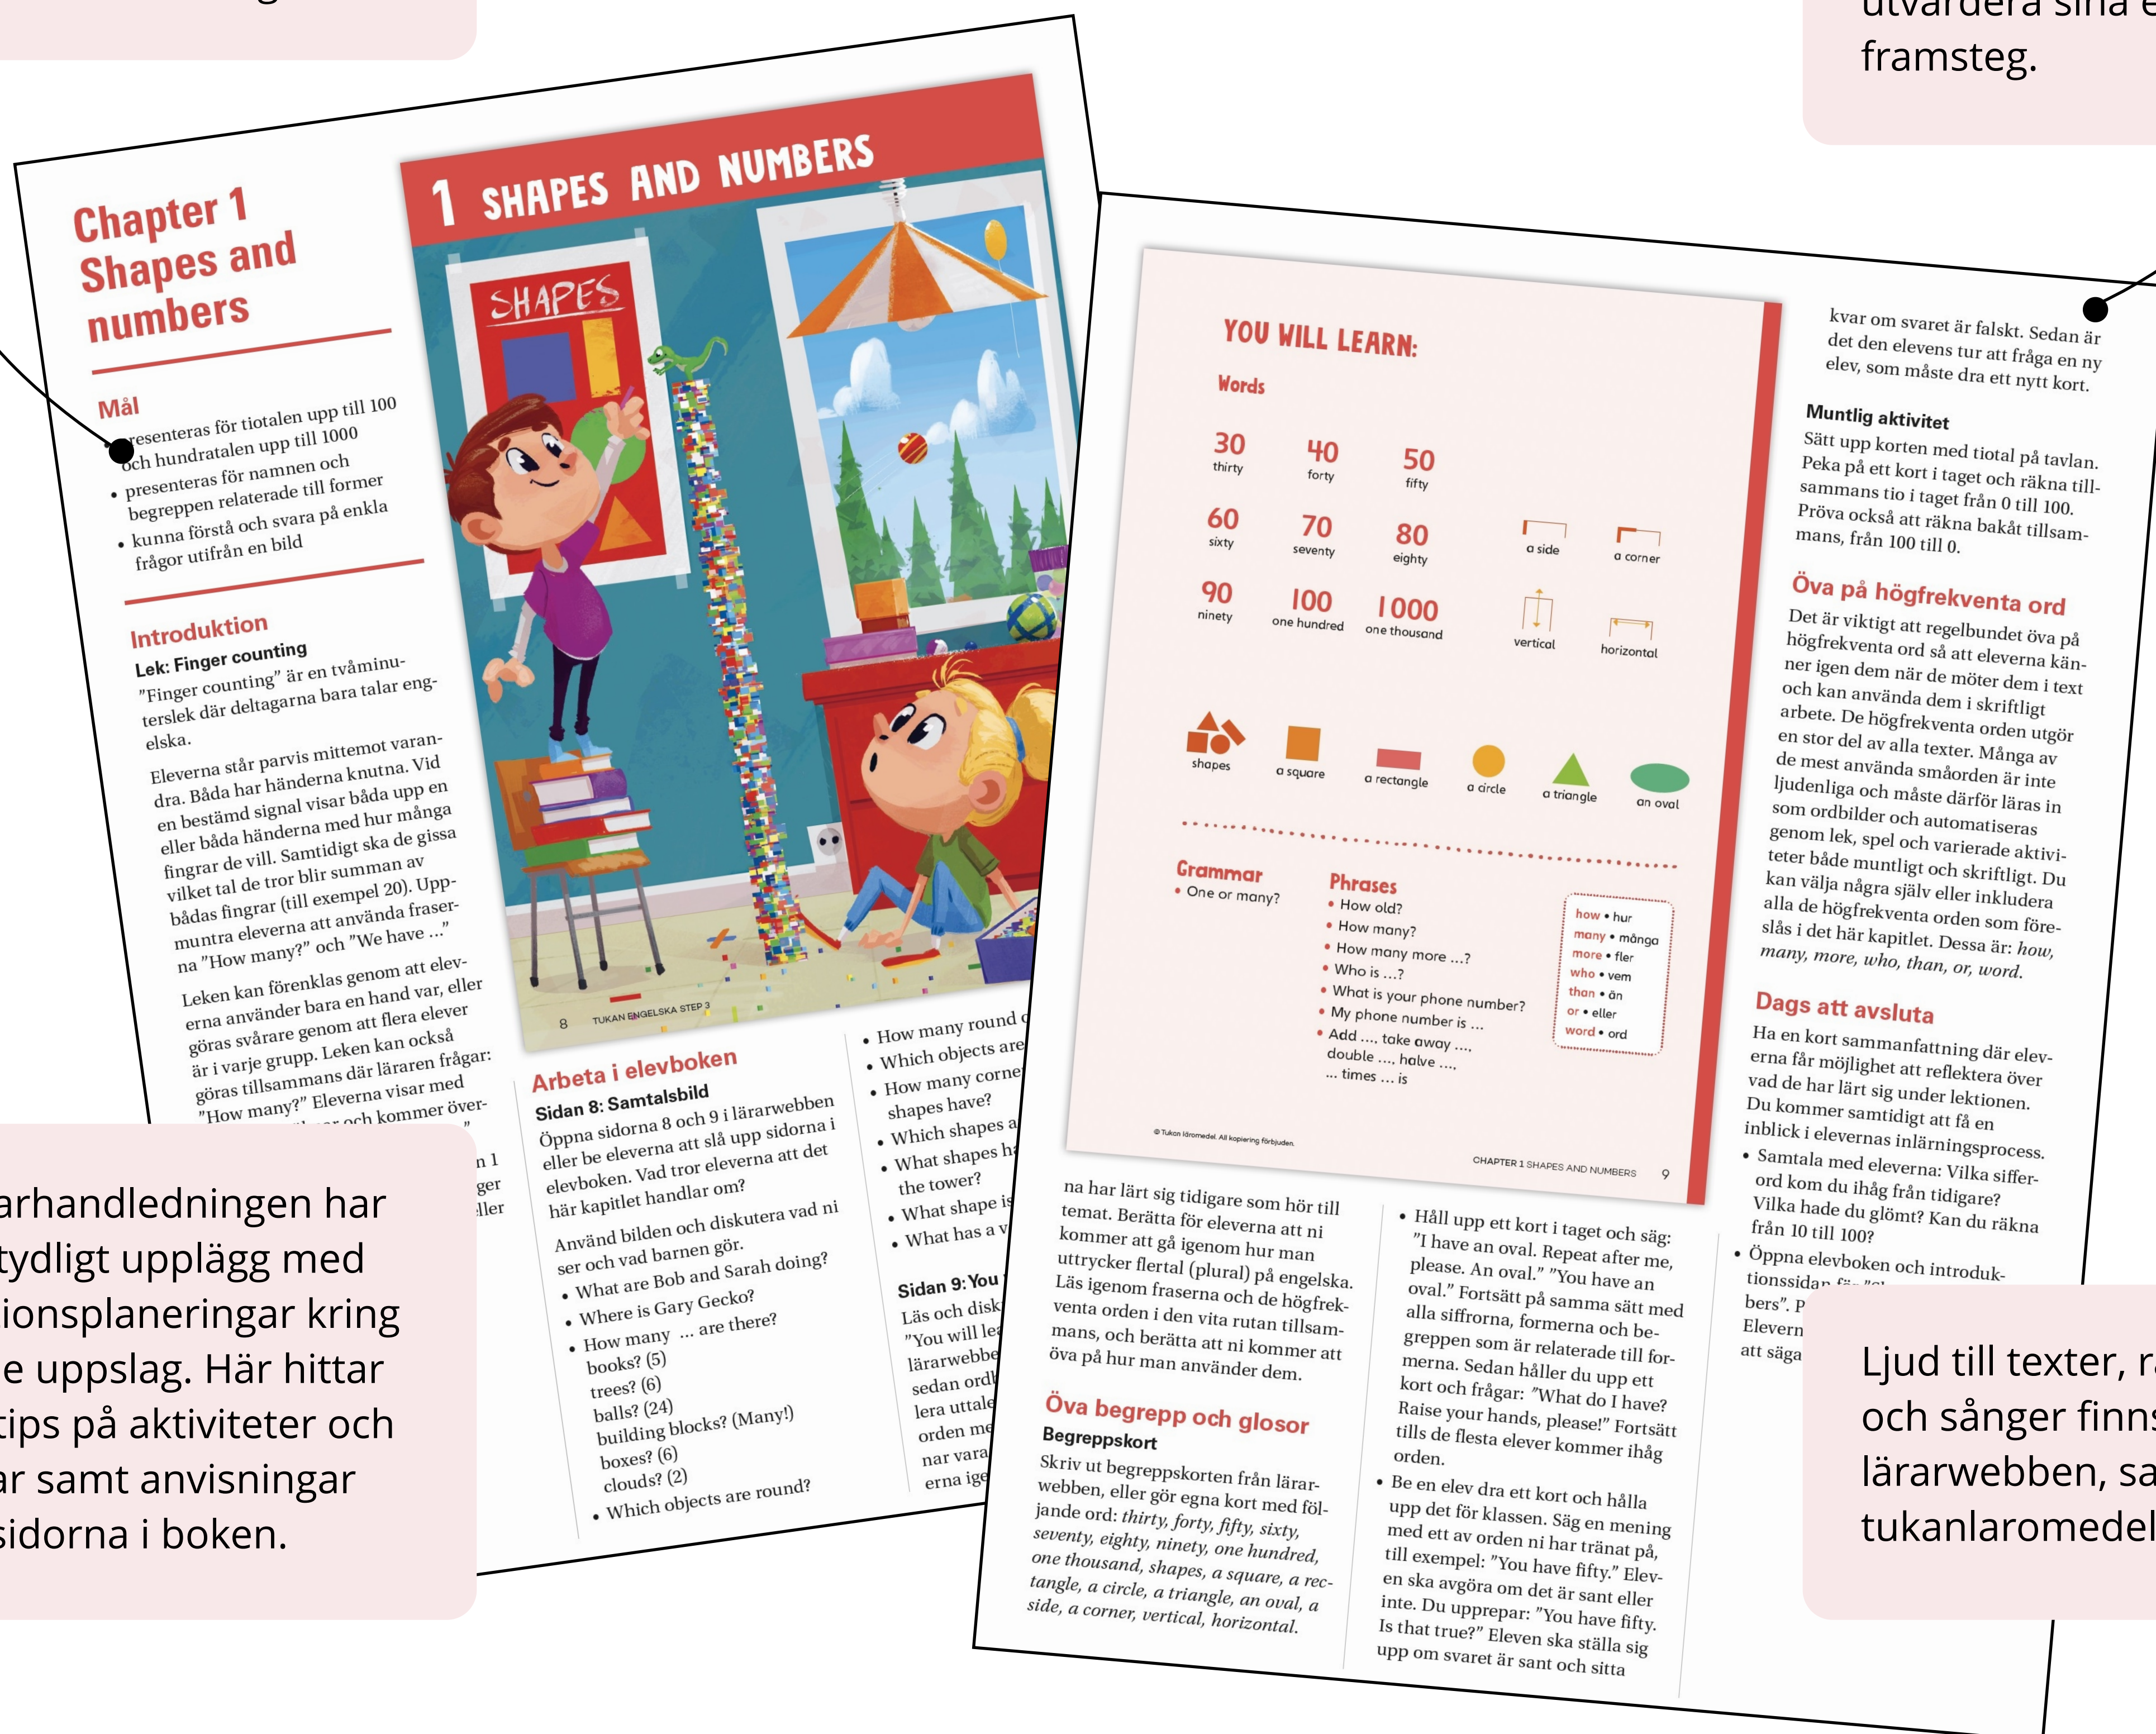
utvärdera sina
framsteg.

Chapter 1
Shapes and numbers

Mål
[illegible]resenteras för tiotalen upp till 100 och hundratalen upp till 1000
• presenteras för namnen och begreppen relaterade till former
• kunna förstå och svara på enkla frågor utifrån en bild

Introduktion
Lek: Finger counting
”Finger counting” är en tvåminuterslek där deltagarna bara talar engelska.

Eleverna står parvis mittemot varandra. Båda har händerna knutna. Vid en bestämd signal visar båda upp en eller båda händerna med hur många fingrar de vill. Samtidigt ska de gissa vilket tal de tror blir summan av bådas fingrar (till exempel 20). Uppmuntra eleverna att använda fraserna ”How many?” och ”We have ...”

Leken kan förenklas genom att eleverna använder bara en hand var, eller göras svårare genom att flera elever är i varje grupp. Leken kan också göras tillsammans där läraren frågar: ”How many?” Eleverna visar med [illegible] och kommer över-

1 SHAPES AND NUMBERS

SHAPES

8 TUKAN ENGELSKA STEP 3

Arbeta i elevboken
Sidan 8: Samtalsbild
Öppna sidorna 8 och 9 i lärarwebben eller be eleverna att slå upp sidorna i elevboken. Vad tror eleverna att det här kapitlet handlar om?

Använd bilden och diskutera vad ni ser och vad barnen gör.
• What are Bob and Sarah doing?
• Where is Gary Gecko?
• How many ... are there?
books? (5)
trees? (6)
balls? (24)
building blocks? (Many!)
boxes? (6)
clouds? (2)
• Which objects are round?

• How many round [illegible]
• Which objects are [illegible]
• How many corne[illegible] shapes have?
• Which shapes a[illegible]
• What shapes h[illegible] the tower?
• What shape is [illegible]
• What has a v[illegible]

Sidan 9: You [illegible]
Läs och disk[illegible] ”You will lea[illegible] lärarwebbe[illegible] sedan ordl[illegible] lera uttale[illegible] orden me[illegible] nar vara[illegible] erna ige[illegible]

YOU WILL LEARN:
Words
30 thirty
40 forty
50 fifty
60 sixty
70 seventy
80 eighty
90 ninety
100 one hundred
1 000 one thousand
a side
a corner
vertical
horizontal
shapes
a square
a rectangle
a circle
a triangle
an oval

Grammar
• One or many?

Phrases
• How old?
• How many?
• How many more ...?
• Who is ...?
• What is your phone number?
• My phone number is ...
• Add .... take away ....
double .... halve ....
... times ... is

how • hur
many • många
more • fler
who • vem
than • än
or • eller
word • ord

© Tukan läromedel. All kopiering förbjuden.
CHAPTER 1 SHAPES AND NUMBERS 9

na har lärt sig tidigare som hör till temat. Berätta för eleverna att ni kommer att gå igenom hur man uttrycker flertal (plural) på engelska. Läs igenom fraserna och de högfrekventa orden i den vita rutan tillsammans, och berätta att ni kommer att öva på hur man använder dem.

Öva begrepp och glosor
Begreppskort
Skriv ut begreppskorten från lärarwebben, eller gör egna kort med följande ord: thirty, forty, fifty, sixty, seventy, eighty, ninety, one hundred, one thousand, shapes, a square, a rectangle, a circle, a triangle, an oval, a side, a corner, vertical, horizontal.

• Håll upp ett kort i taget och säg: ”I have an oval. Repeat after me, please. An oval.” ”You have an oval.” Fortsätt på samma sätt med alla siffrorna, formerna och begreppen som är relaterade till formerna. Sedan håller du upp ett kort och frågar: ”What do I have? Raise your hands, please!” Fortsätt tills de flesta elever kommer ihåg orden.
• Be en elev dra ett kort och hålla upp det för klassen. Säg en mening med ett av orden ni har tränat på, till exempel: ”You have fifty.” Eleven ska avgöra om det är sant eller inte. Du upprepar: ”You have fifty. Is that true?” Eleven ska ställa sig upp om svaret är sant och sitta

kvar om svaret är falskt. Sedan är det den elevens tur att fråga en ny elev, som måste dra ett nytt kort.

Muntlig aktivitet
Sätt upp korten med tiotal på tavlan. Peka på ett kort i taget och räkna tillsammans tio i taget från 0 till 100. Pröva också att räkna bakåt tillsammans, från 100 till 0.

Öva på högfrekventa ord
Det är viktigt att regelbundet öva på högfrekventa ord så att eleverna känner igen dem när de möter dem i text och kan använda dem i skriftligt arbete. De högfrekventa orden utgör en stor del av alla texter. Många av de mest använda småorden är inte ljudenliga och måste därför läras in som ordbilder och automatiseras genom lek, spel och varierade aktiviteter både muntligt och skriftligt. Du kan välja några själv eller inkludera alla de högfrekventa orden som föreslås i det här kapitlet. Dessa är: how, many, more, who, than, or, word.

Dags att avsluta
Ha en kort sammanfattning där eleverna får möjlighet att reflektera över vad de har lärt sig under lektionen. Du kommer samtidigt att få en inblick i elevernas inlärningsprocess.
• Samtala med eleverna: Vilka sifferord kom du ihåg från tidigare? Vilka hade du glömt? Kan du räkna från 10 till 100?
• Öppna elevboken och introduktionssidan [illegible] bers”. P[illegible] Elevern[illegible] att säga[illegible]

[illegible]arhandledningen har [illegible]tydligt upplägg med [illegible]ionsplaneringar kring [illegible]e uppslag. Här hittar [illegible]tips på aktiviteter och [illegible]ar samt anvisningar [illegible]sidorna i boken.

Ljud till texter, r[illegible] och sånger finns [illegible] lärarwebben, sa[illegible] tukanlaromedel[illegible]